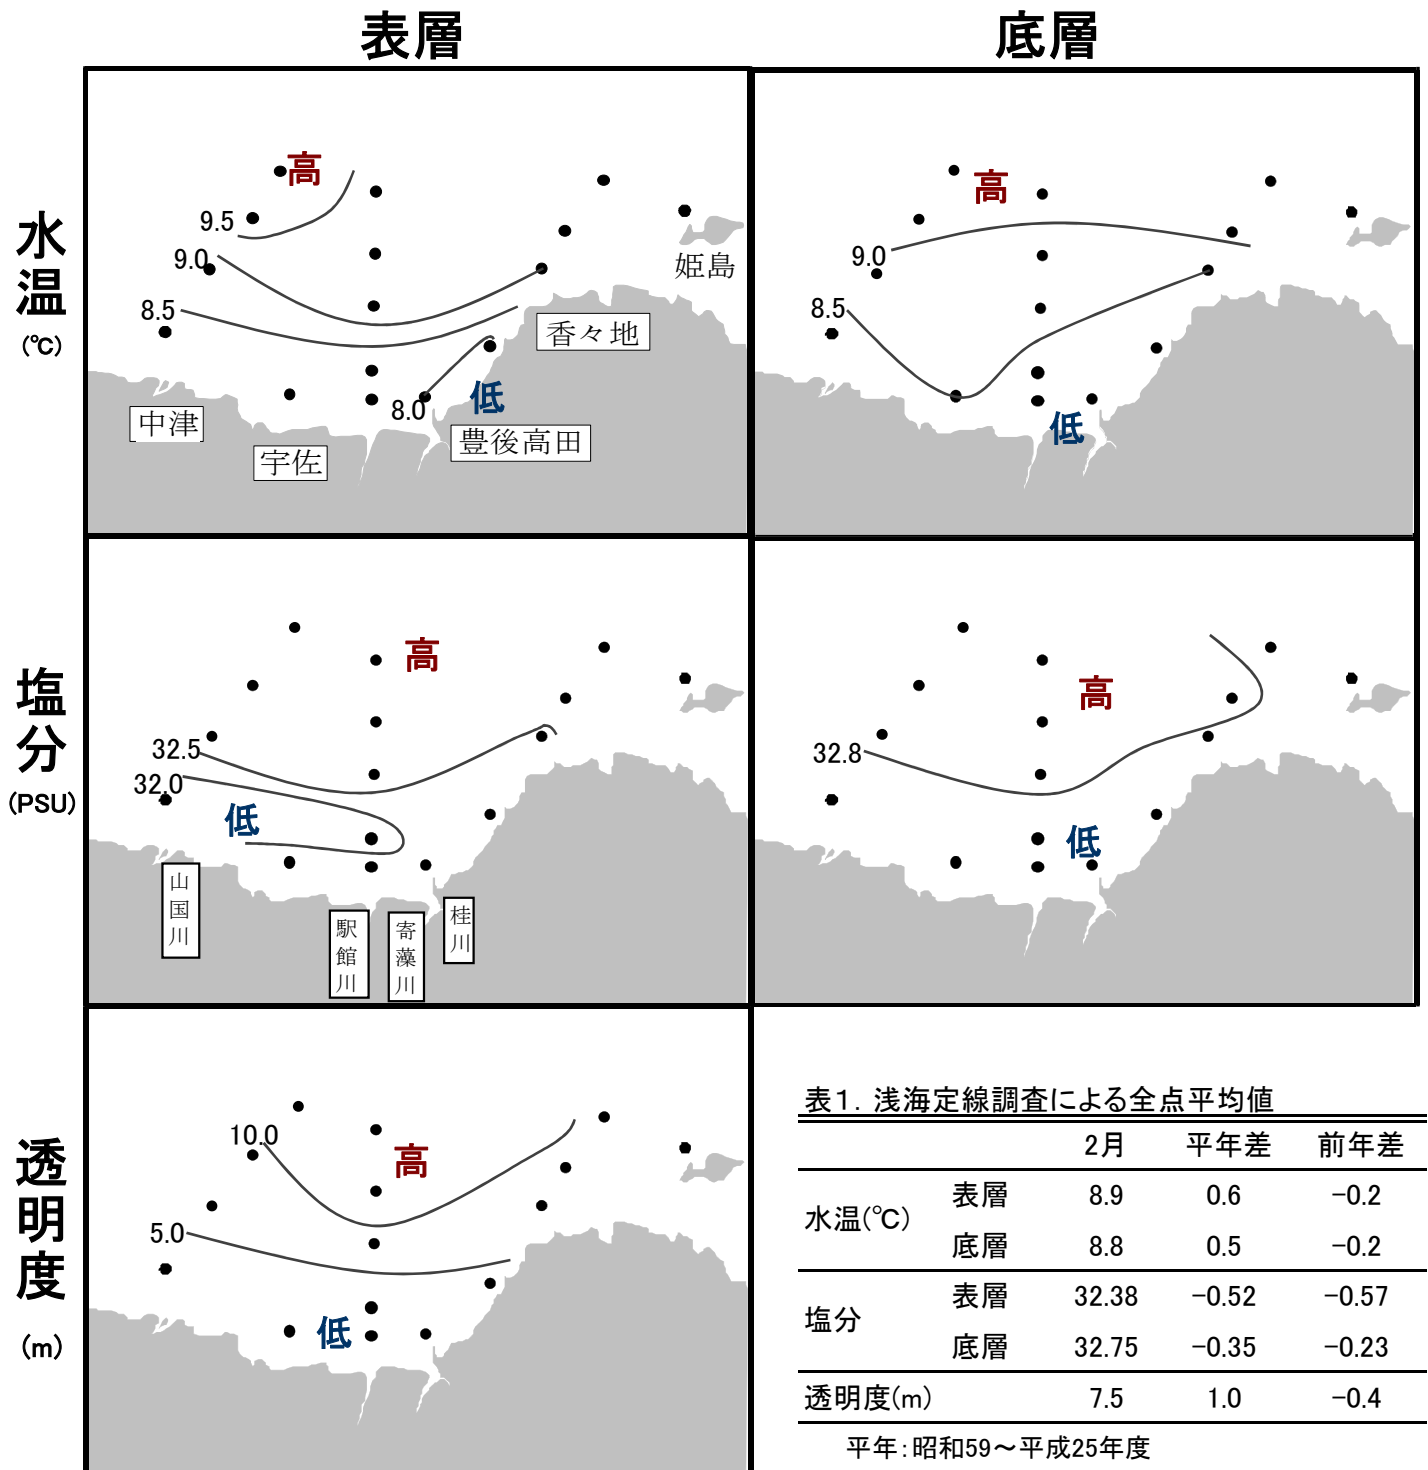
表層

底層

水温
(℃)

高
9.5
9.0
8.5
8.0
低
姫島
香々地
中津
宇佐
豊後高田

高
9.0
8.5
低

塩分
(PSU)

高
32.5
32.0
低
山国川
駅館川
寄藻川
桂川

高
32.8
低

透明度
(m)

10.0
高
5.0
低

表1. 浅海定線調査による全点平均値

| | | 2月 | 平年差 | 前年差 |
|---|---|---|---|---|
| 水温(℃) | 表層 | 8.9 | 0.6 | −0.2 |
| | 底層 | 8.8 | 0.5 | −0.2 |
| 塩分 | 表層 | 32.38 | −0.52 | −0.57 |
| | 底層 | 32.75 | −0.35 | −0.23 |
| 透明度(m) | | 7.5 | 1.0 | −0.4 |

平年:昭和59〜平成25年度